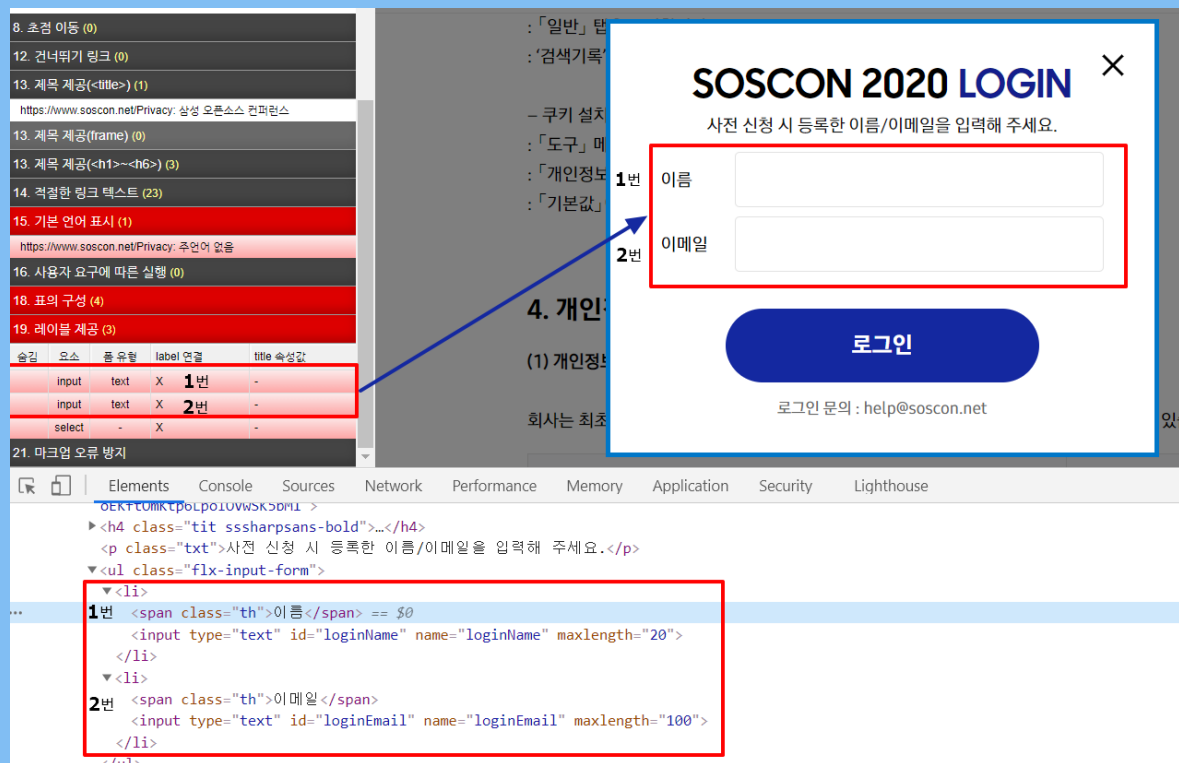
8. 초점 이동 (0)
12. 건너뛰기 링크 (0)
13. 제목 제공(<title>) (1)
https://www.soscon.net/Privacy: 삼성 오픈소스 컨퍼런스
13. 제목 제공(frame) (0)
13. 제목 제공(<h1>~<h6>) (3)
14. 적절한 링크 텍스트 (23)
15. 기본 언어 표시 (1)
https://www.soscon.net/Privacy: 주언어 없음
16. 사용자 요구에 따른 실행 (0)
18. 표의 구성 (4)
19. 레이블 제공 (3)

| 숨김 | 요소 | 폼 유형 | label 연결 | title 속성값 |
|---|---|---|---|---|
| | input | text | X 1번 | - |
| | input | text | X 2번 | - |
| | select | - | X | - |

21. 마크업 오류 방지

:「일반」탭
: '검색기록'
– 쿠키 설치
:「도구」메
:「개인정보
:「기본값」
4. 개인
(1) 개인정보
회사는 최초
있

SOSCON 2020 LOGIN
사전 신청 시 등록한 이름/이메일을 입력해 주세요.
1번 이름
2번 이메일
로그인
로그인 문의 : help@soscon.net

Elements Console Sources Network Performance Memory Application Security Lighthouse

▸<h4 class="tit sssharpsans-bold">…</h4>
<p class="txt">사전 신청 시 등록한 이름/이메일을 입력해 주세요.</p>
▾<ul class="flx-input-form">
▾<li>
1번 <span class="th">이름</span> == $0
<input type="text" id="loginName" name="loginName" maxlength="20">
</li>
▾<li>
2번 <span class="th">이메일</span>
<input type="text" id="loginEmail" name="loginEmail" maxlength="100">
</li>